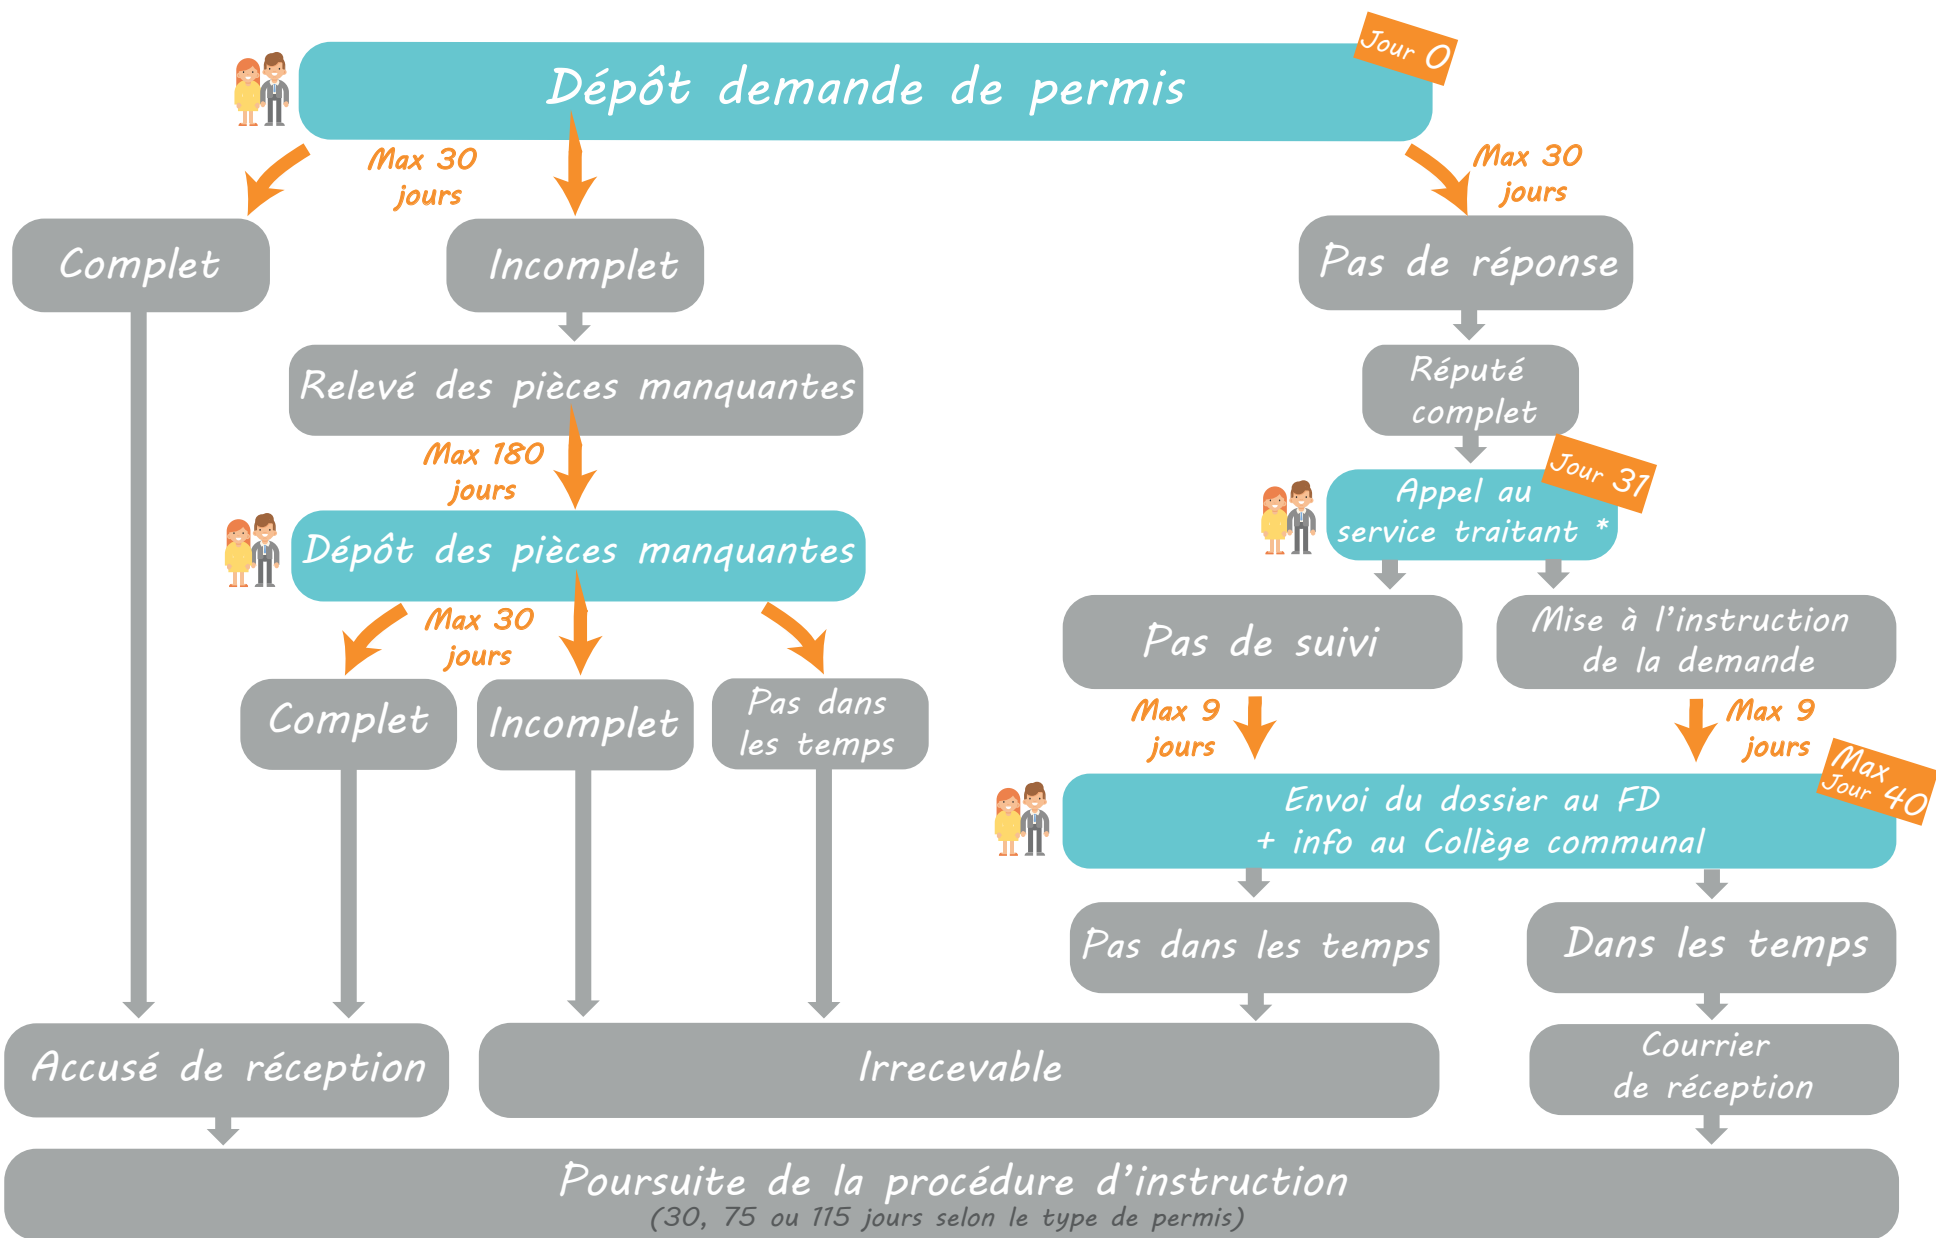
Dépôt demande de permis

Jour 0

Max 30 jours

Complet

Incomplet

Max 30 jours

Pas de réponse

Relevé des pièces manquantes

Réputé complet

Max 180 jours

Jour 31

Appel au service traitant *

Dépôt des pièces manquantes

Max 30 jours

Pas de suivi

Mise à l'instruction de la demande

Complet

Incomplet

Pas dans les temps

Max 9 jours

Max 9 jours

Max Jour 40

Envoi du dossier au FD + info au Collège communal

Pas dans les temps

Dans les temps

Accusé de réception

Irrecevable

Courrier de réception

Poursuite de la procédure d'instruction
(30, 75 ou 115 jours selon le type de permis)